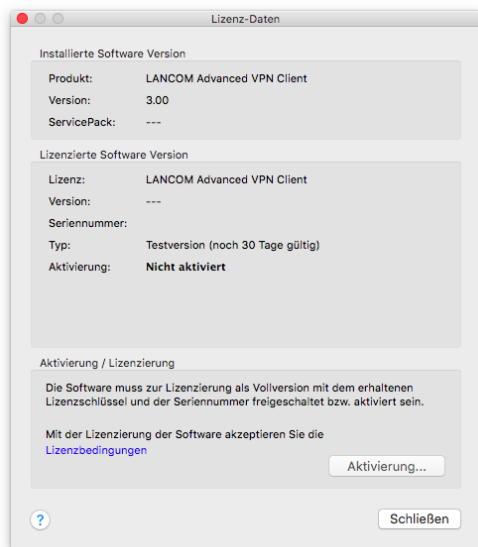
Lizenz-Daten

Installierte Software Version

Produkt: LANCOM Advanced VPN Client
Version: 3.00
ServicePack: ---

Lizenzierte Software Version

Lizenz: LANCOM Advanced VPN Client
Version: ---
Seriennummer:
Typ: Testversion (noch 30 Tage gültig)
Aktivierung: **Nicht aktiviert**

Aktivierung / Lizenzierung

Die Software muss zur Lizenzierung als Vollversion mit dem erhaltenen Lizenzschlüssel und der Seriennummer freigeschaltet bzw. aktiviert sein.

Mit der Lizenzierung der Software akzeptieren Sie die Lizenzbedingungen

Aktivierung...

?

Schließen